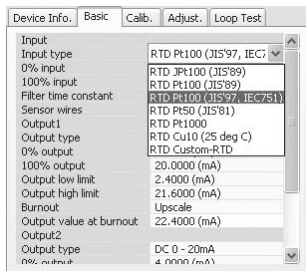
Device Info. | Basic | Calib. | Adjust. | Loop Test

| | |
|---|---|
| Input | |
| Input type | RTD Pt100 (JIS'97, IEC7 |
| 0% input | RTD JPt100 (JIS'89) |
| 100% input | RTD Pt100 (JIS'89) |
| Filter time constant | RTD Pt100 (JIS'97, IEC751) |
| Sensor wires | RTD Pt50 (JIS'81) |
| Output1 | RTD Pt1000 |
| Output type | RTD Cu10 (25 deg C) |
| 0% output | RTD Custom-RTD |
| 100% output | 20.0000 (mA) |
| Output low limit | 2.4000 (mA) |
| Output high limit | 21.6000 (mA) |
| Burnout | Upscale |
| Output value at burnout | 22.4000 (mA) |
| Output2 | |
| Output type | DC 0 - 20mA |
| 0% output | 4.0000 (mA) |